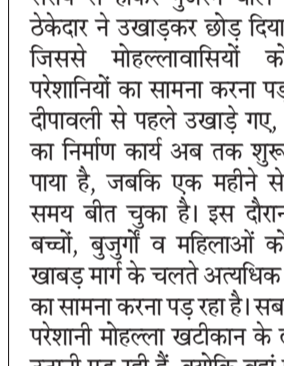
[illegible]
ठेकेदार ने उखाड़कर छोड़ दिया
जिससे मोहल्लावासियों के
परेशानियों का सामना करना पड़
दीपावली से पहले उखाड़े गए,
का निर्माण कार्य अब तक शुरू
पाया है, जबकि एक महीने से
समय बीत चुका है। इस दौरान
बच्चों, बुजुर्गों व महिलाओं को
खाबड़ मार्ग के चलते अत्यधिक
का सामना करना पड़ रहा है। सब
परेशानी मोहल्ला खटीकान के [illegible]
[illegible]